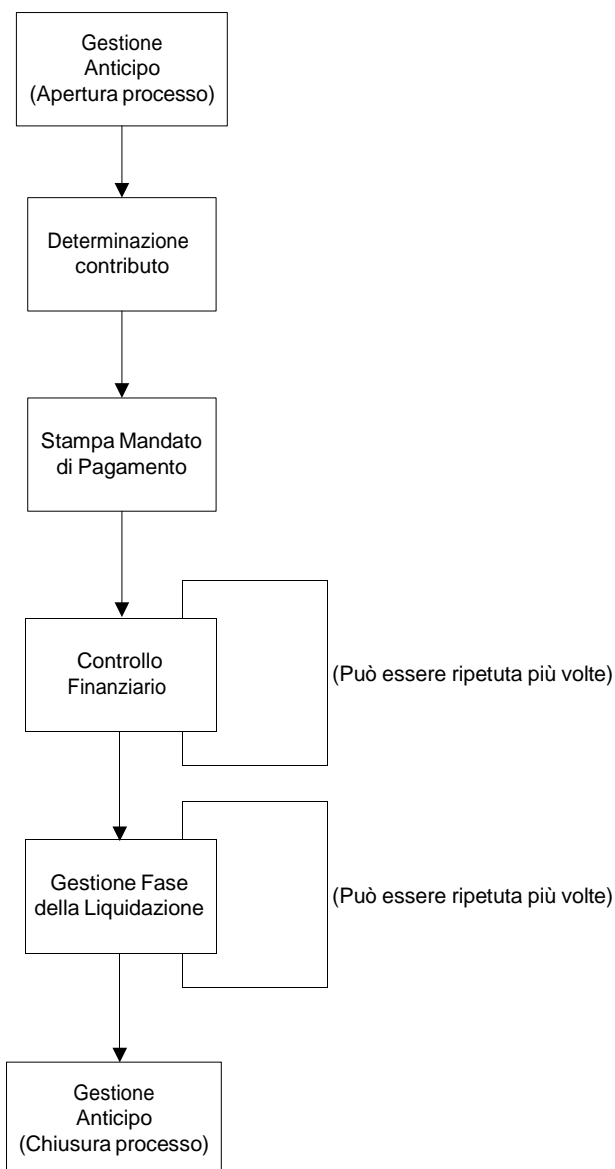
Gestione Anticipo (Apertura processo)

Determinazione contributo

Stampa Mandato di Pagamento

Controllo Finanziario

(Può essere ripetuta più volte)

Gestione Fase della Liquidazione

(Può essere ripetuta più volte)

Gestione Anticipo (Chiusura processo)